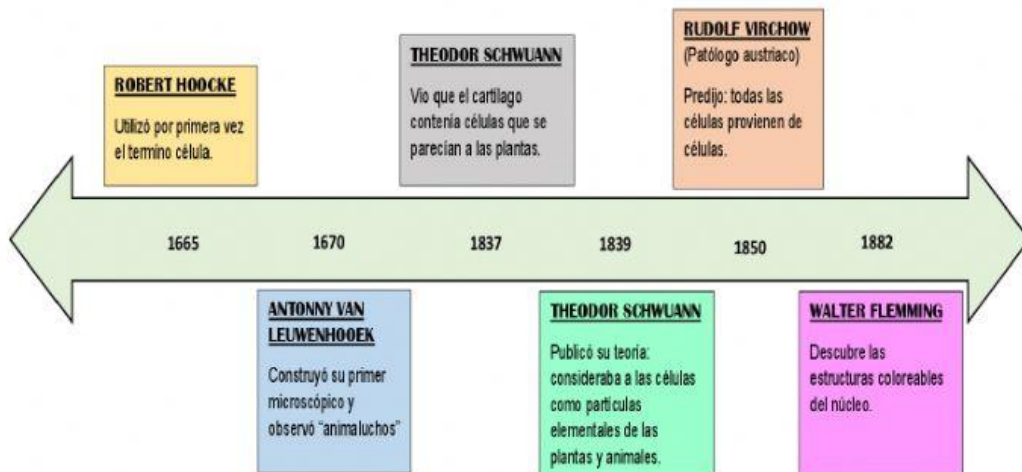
ROBERT HOOCKE

Utilizó por primera vez el termino célula.

THEODOR SCHWUANN

Vio que el cartilago contenía células que se parecían a las plantas.

RUDOLF VIRCHOW
(Patólogo austriaco)

Predijo: todas las células provienen de células.

1665

1670

1837

1839

1850

1882

ANTONNY VAN LEUWENHOOEK

Construyó su primer microscópico y observó "animaluchos"

THEODOR SCHWUANN

Publicó su teoría: consideraba a las células como partículas elementales de las plantas y animales.

WALTER FLEMMING

Descubre las estructuras coloreables del núcleo.